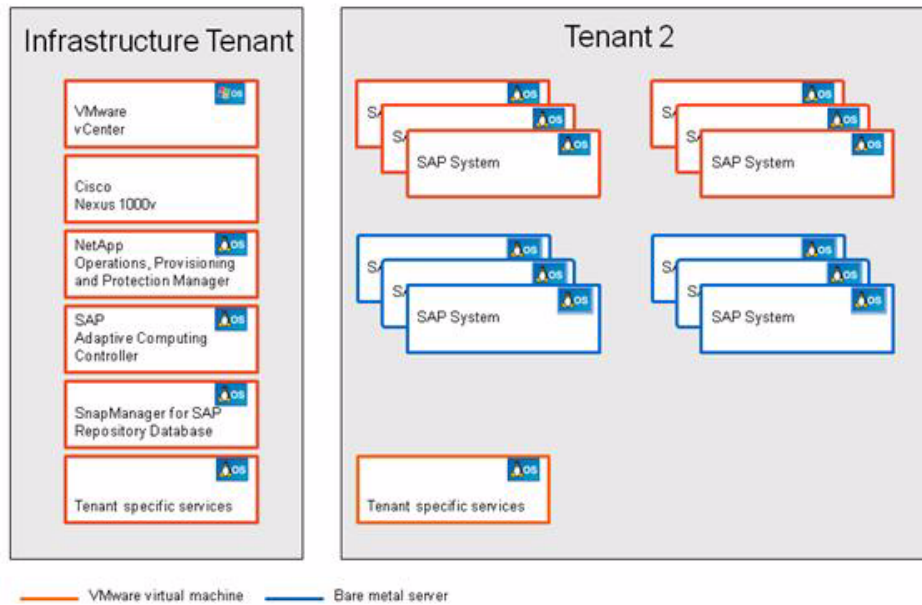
Infrastructure Tenant

OS
VMware
vCenter

Cisco
Nexus 1000v

OS
NetApp
Operations, Provisioning
and Protection Manager

OS
SAP
Adaptive Computing
Controller

OS
SnapManager for SAP
Repository Database

OS
Tenant specific services

Tenant 2

OS
SA
OS
SA
OS
SAP System

OS
SA
OS
SA
OS
SAP System

OS
SA
OS
SA
OS
SAP System

OS
SA
OS
SA
OS
SAP System

OS
Tenant specific services

VMware virtual machine
Bare metal server